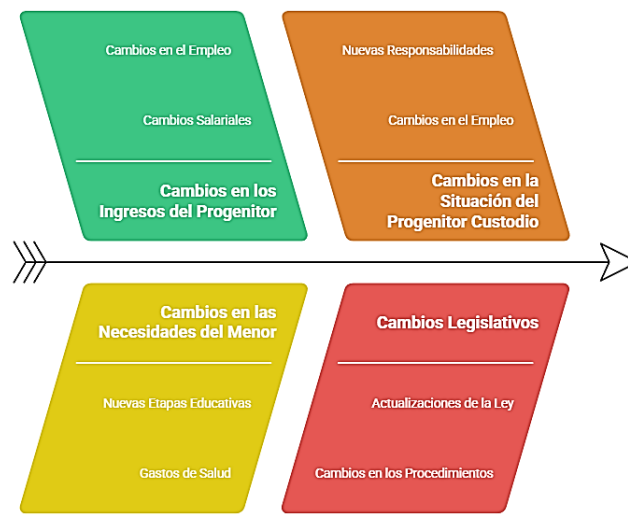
Cambios en el Empleo

Cambios Salariales

Cambios en los Ingresos del Progenitor

Nuevas Responsabilidades

Cambios en el Empleo

Cambios en la Situación del Progenitor Custodio

Cambios en las Necesidades del Menor

Nuevas Etapas Educativas

Gastos de Salud

Cambios Legislativos

Actualizaciones de la Ley

Cambios en los Procedimientos